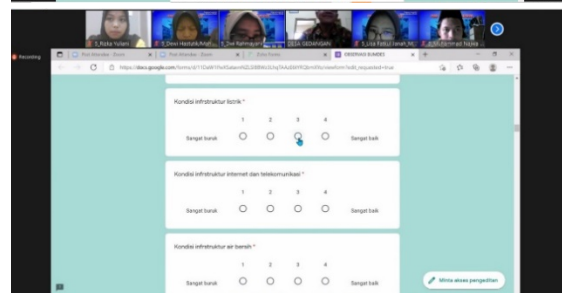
1_Rizka Yuliani
2_Dewi Hastuti/Anal...
3_Dwi Rahmayan...
DESA GEDANGAN
5_Lisa Putri Janah_RC
6_Sri Rahmati Najwa

Recording

Post Attendee - Zoom
Post Attendee - Zoom
Zoom Rooms
OBSERVASI SUMBER

https://docs.google.com/forms/d/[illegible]/viewform?edit_requested=true

Kondisi infrastruktur listrik *

| | 1 | 2 | 3 | 4 | |
|---|---|---|---|---|---|
| Sangat buruk | ○ | ○ | ○ | ○ | Sangat baik |

Kondisi infrastruktur internet dan telekomunikasi *

| | 1 | 2 | 3 | 4 | |
|---|---|---|---|---|---|
| Sangat buruk | ○ | ○ | ○ | ○ | Sangat baik |

Kondisi infrastruktur air bersih *

| | 1 | 2 | 3 | 4 | |
|---|---|---|---|---|---|
| Sangat buruk | ○ | ○ | ○ | ○ | Sangat baik |

Minta akses pengeditan